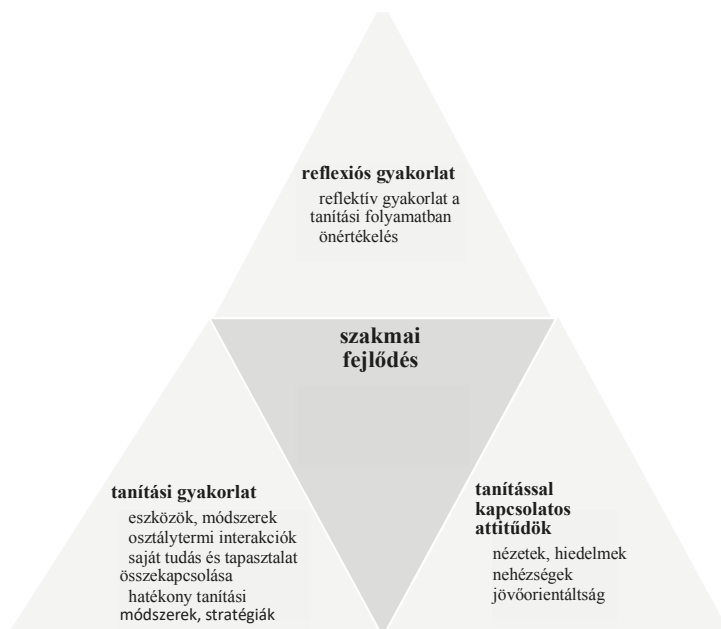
reflexiós gyakorlat
reflektív gyakorlat a tanítási folyamatban
önértékelés

szakmai fejlődés

tanítási gyakorlat
eszközök, módszerek
osztálytermi interakciók
saját tudás és tapasztalat összekapcsolása
hatékony tanítási módszerek, stratégiák

tanítással kapcsolatos attitűdök
nézetek, hiedelmek
nehézségek
jövőorientáltság